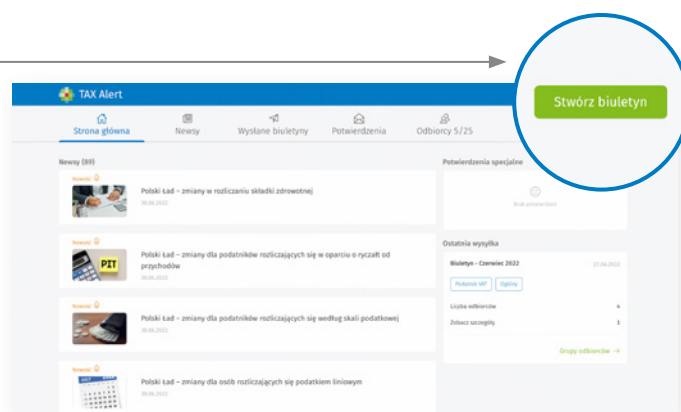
Stwórz biuletyn

TAX Alert

Strona główna
Newsy
Wysłane biuletyny
Potwierdzenia
Odbiorcy 5/25

Newsy (89)

Nowość
Polski Ład – zmiany w rozliczaniu składki zdrowotnej
30.06.2022

Nowość
PIT
Polski Ład – zmiany dla podatników rozliczających się w oparciu o ryczałt od przychodów
30.06.2022

Nowość
Polski Ład – zmiany dla podatników rozliczających się według skali podatkowej
30.06.2022

Nowość
Polski Ład – zmiany dla osób rozliczających się podatkiem liniowym

Potwierdzenia specjalne

Brak potwierdzeń

Ostatnia wysyłka

Biuletyn - Czerwiec 2022
27.06.2022

Podatnik VAT
Ogólny

Liczba odbiorców
4

Zobacz szczegóły
1

Grupy odbiorców →